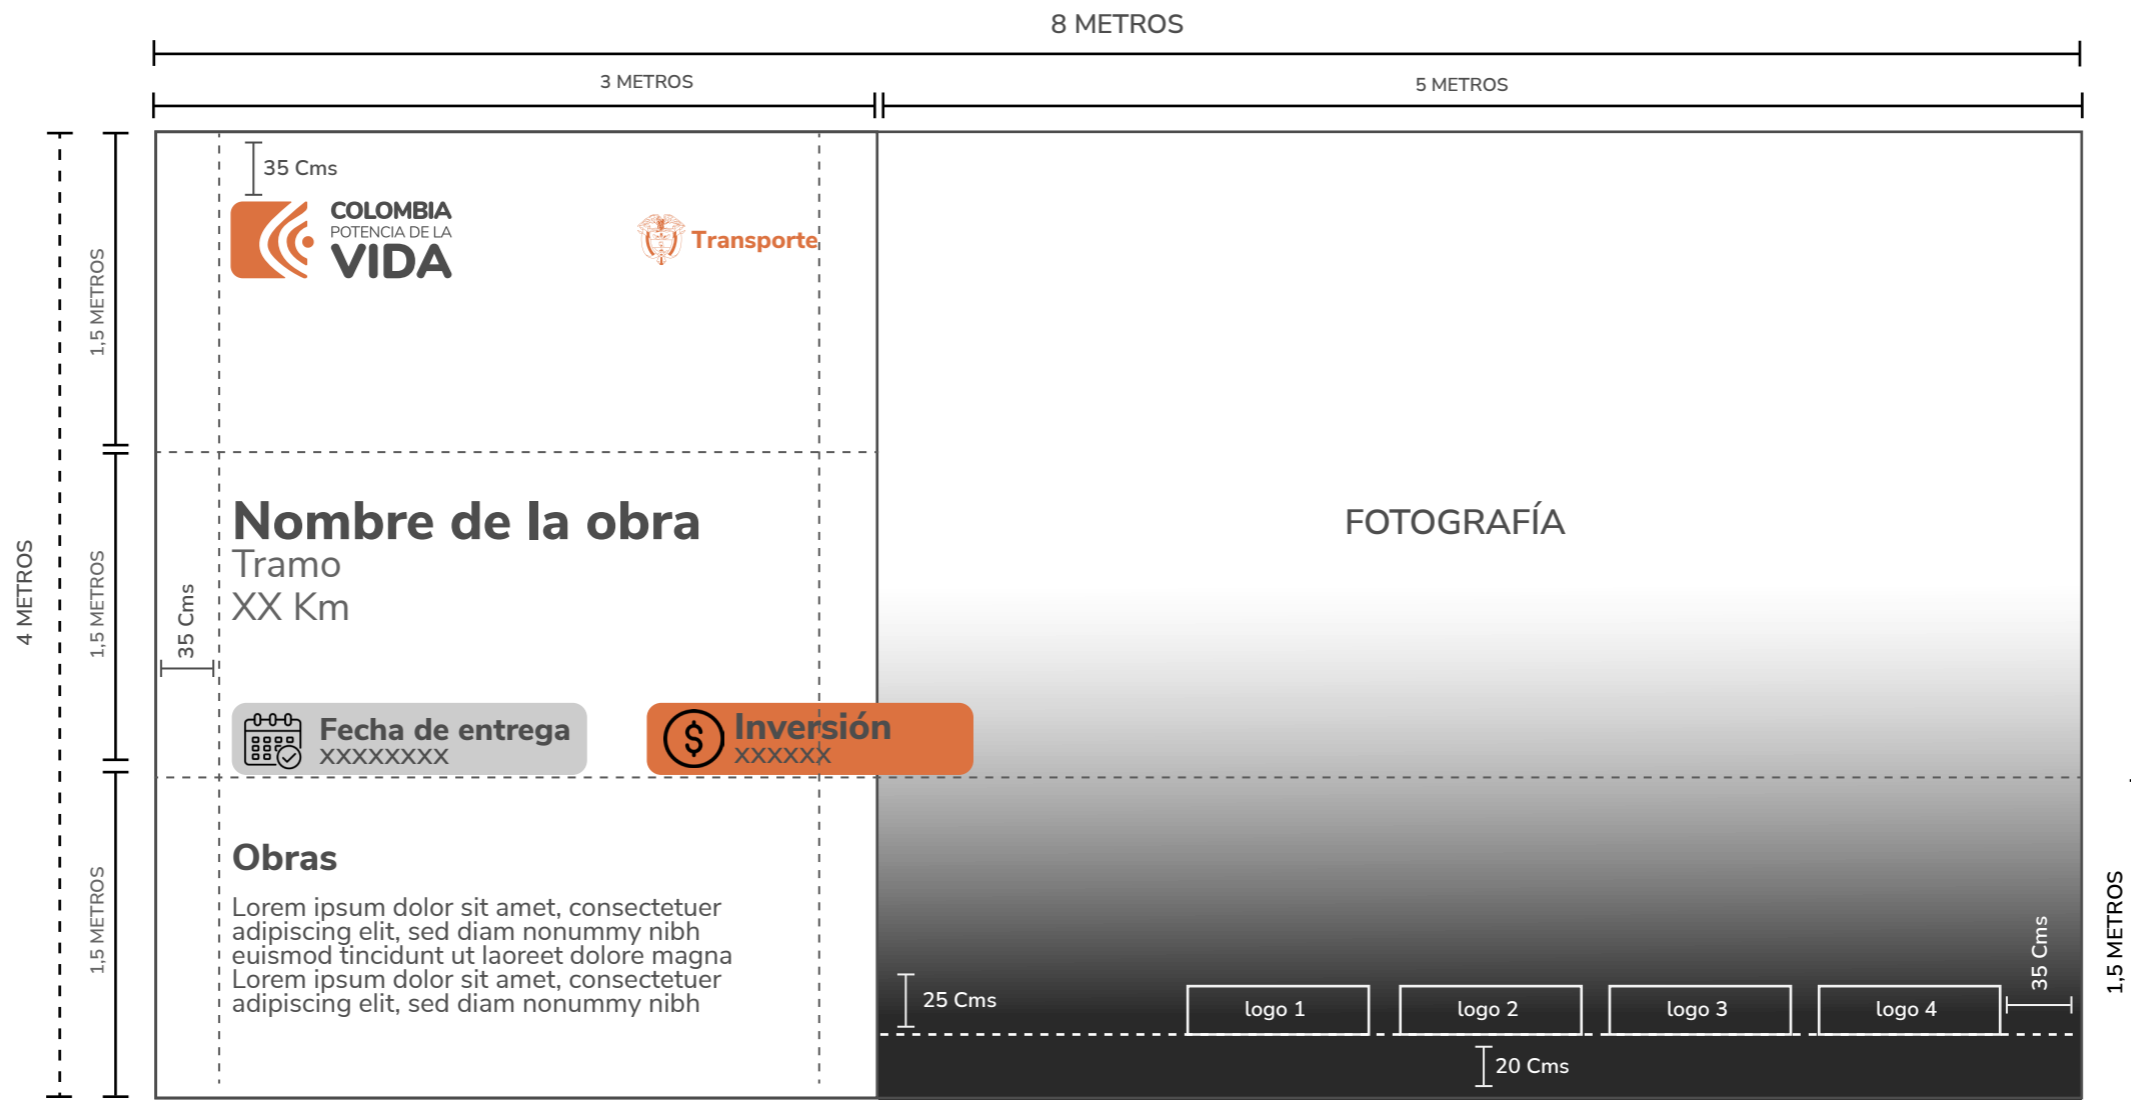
8 METROS

3 METROS

5 METROS

4 METROS

1,5 METROS

1,5 METROS

1,5 METROS

35 Cms

COLOMBIA
POTENCIA DE LA
VIDA

Transporte

Nombre de la obra
Tramo
XX Km

35 Cms

Fecha de entrega
XXXXXXXX

Inversión
XXXXXX

FOTOGRAFÍA

Obras

Lorem ipsum dolor sit amet, consectetuer adipiscing elit, sed diam nonummy nibh euismod tincidunt ut laoreet dolore magna Lorem ipsum dolor sit amet, consectetuer adipiscing elit, sed diam nonummy nibh

25 Cms

logo 1

logo 2

logo 3

logo 4

35 Cms

1,5 METROS

20 Cms